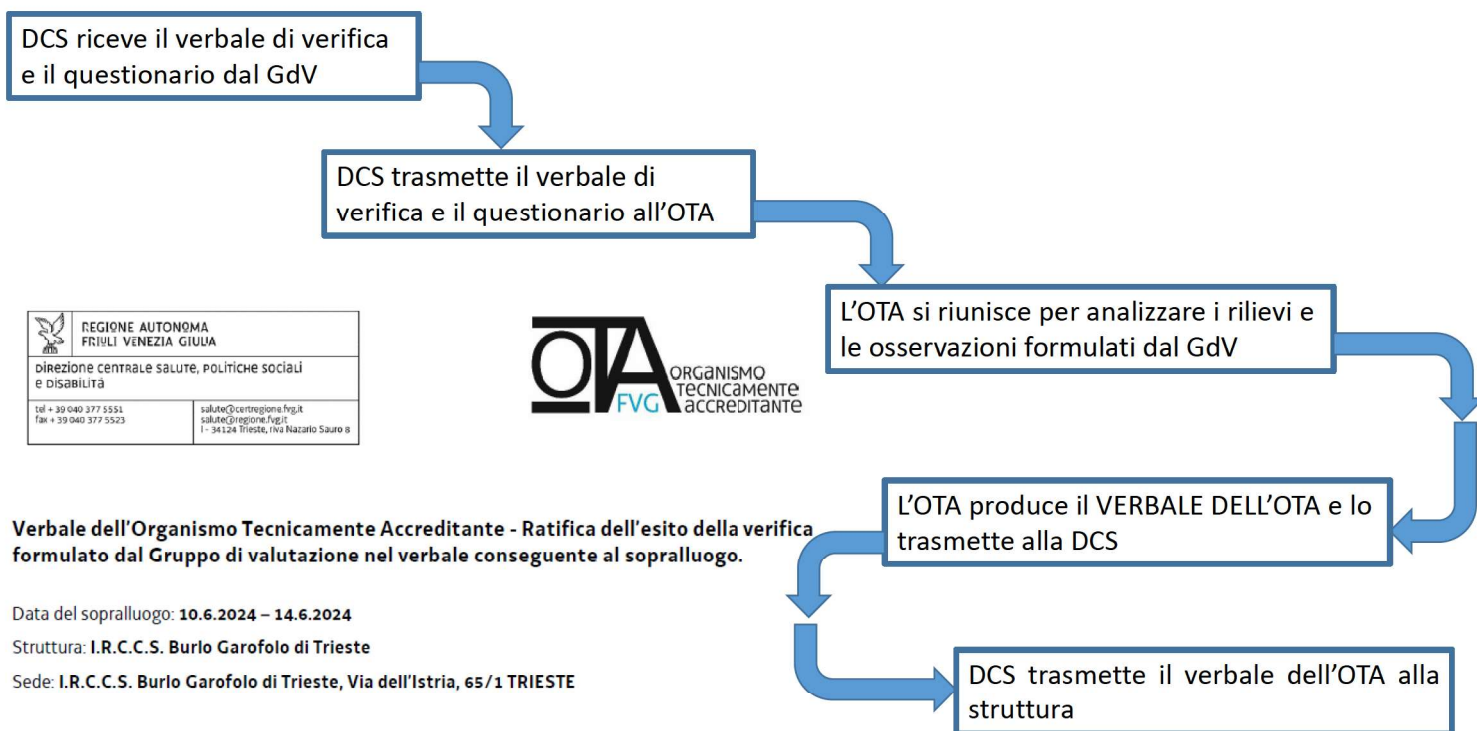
DCS riceve il verbale di verifica e il questionario dal GdV

DCS trasmette il verbale di verifica e il questionario all'OTA

L'OTA si riunisce per analizzare i rilievi e le osservazioni formulati dal GdV

L'OTA produce il VERBALE DELL'OTA e lo trasmette alla DCS

DCS trasmette il verbale dell'OTA alla struttura

REGIONE AUTONOMA FRIULI VENEZIA GIULIA

DIREZIONE CENTRALE SALUTE, POLITICHE SOCIALI E DISABILITÀ

tel + 39 040 377 5551
fax + 39 040 377 5523

salute@certregione.fvg.it
salute@regione.fvg.it
I - 34124 Trieste, riva Nazario Sauro 8

OTA FVG ORGANISMO TECNICAMENTE ACCREDITANTE

Verbale dell'Organismo Tecnicamente Accreditante - Ratifica dell'esito della verifica formulato dal Gruppo di valutazione nel verbale conseguente al sopralluogo.

Data del sopralluogo: 10.6.2024 – 14.6.2024

Struttura: I.R.C.C.S. Burlo Garofolo di Trieste

Sede: I.R.C.C.S. Burlo Garofolo di Trieste, Via dell'Istria, 65/1 TRIESTE